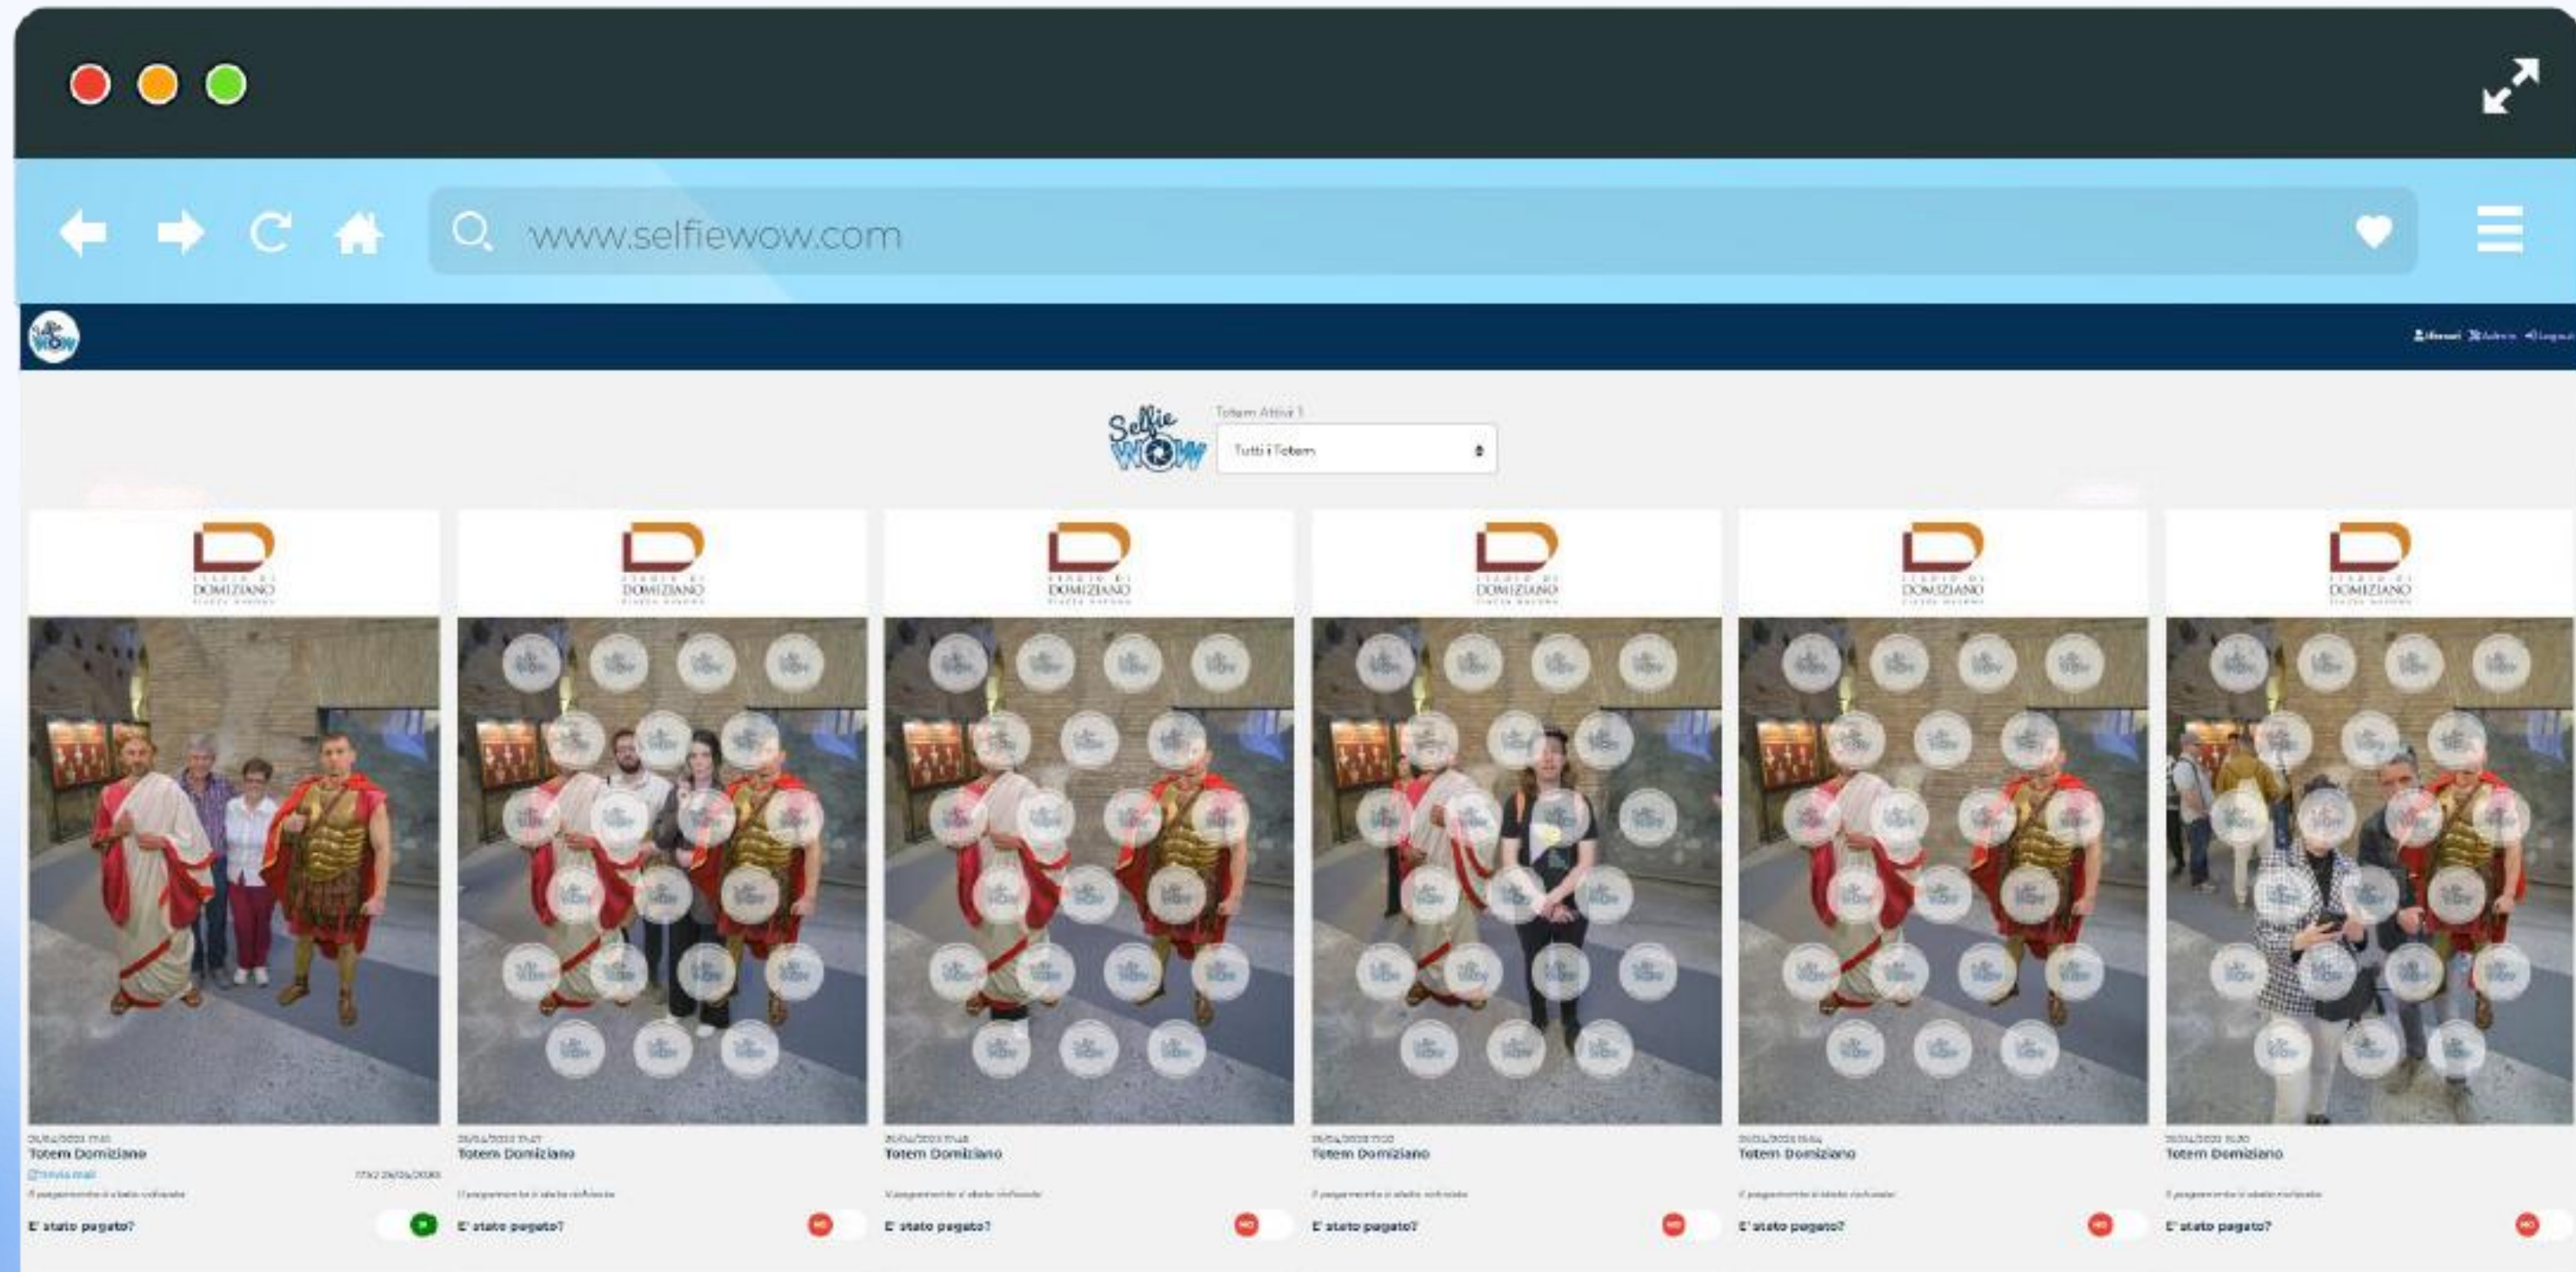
www.selfiewow.com

Selfie WOW

Totem Attivi 1

Tutti i Totem

STUDIO DI DOMIZIANO

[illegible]
Totem Domiziano
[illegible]
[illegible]
E' stato pagato?

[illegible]
Totem Domiziano
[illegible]
E' stato pagato?
NO

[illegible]
Totem Domiziano
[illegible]
E' stato pagato?
NO

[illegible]
Totem Domiziano
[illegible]
E' stato pagato?
NO

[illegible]
Totem Domiziano
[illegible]
E' stato pagato?
NO

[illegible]
Totem Domiziano
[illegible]
E' stato pagato?
NO